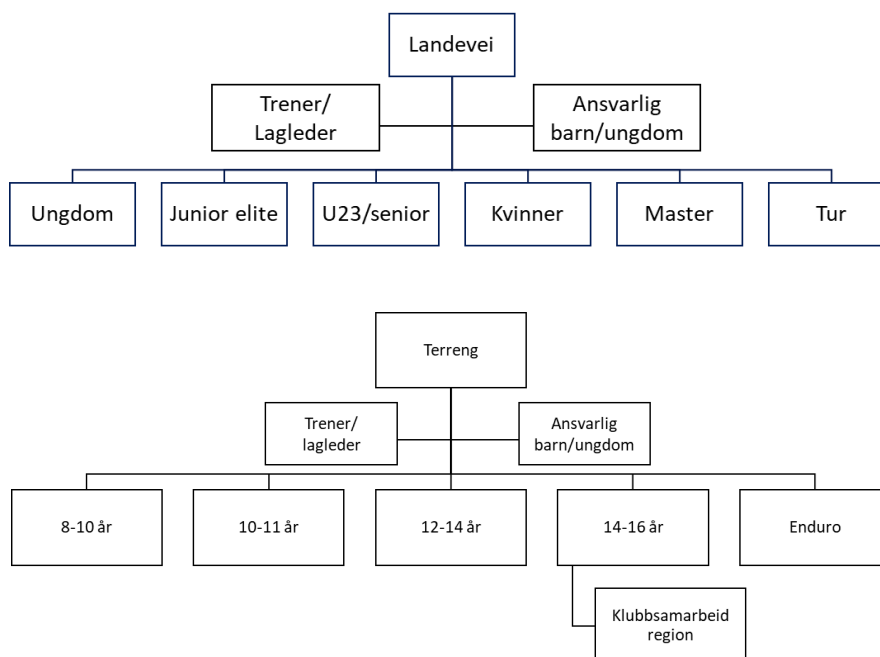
Landevei

Trener/
Lagleder

Ansvarlig
barn/ungdom

Ungdom

Junior elite

U23/senior

Kvinner

Master

Tur

Terreng

Trener/
lagleder

Ansvarlig
barn/ungdom

8-10 år

10-11 år

12-14 år

14-16 år

Enduro

Klubbsamarbeid
region